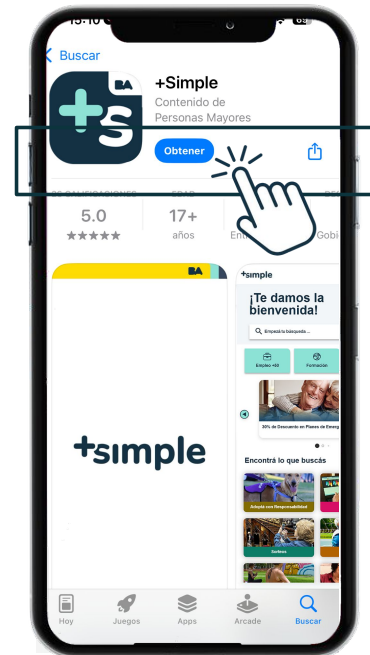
15:10

Buscar

BA

+Simple

Contenido de Personas Mayores

Obtener

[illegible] CALIFICACIONES
5.0
★★★★★

EDAD
17+
años

Ent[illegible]

Gob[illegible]

BA

+simple

+simple

¡Te damos la bienvenida!

Empezá tu búsqueda...

Empleo +60

Formación

30% de Descuento en Planes de Emerg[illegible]

Encontrá lo que buscás

Adopta con Responsabilidad

Sorteos

Hoy

Juegos

Apps

Arcade

Buscar